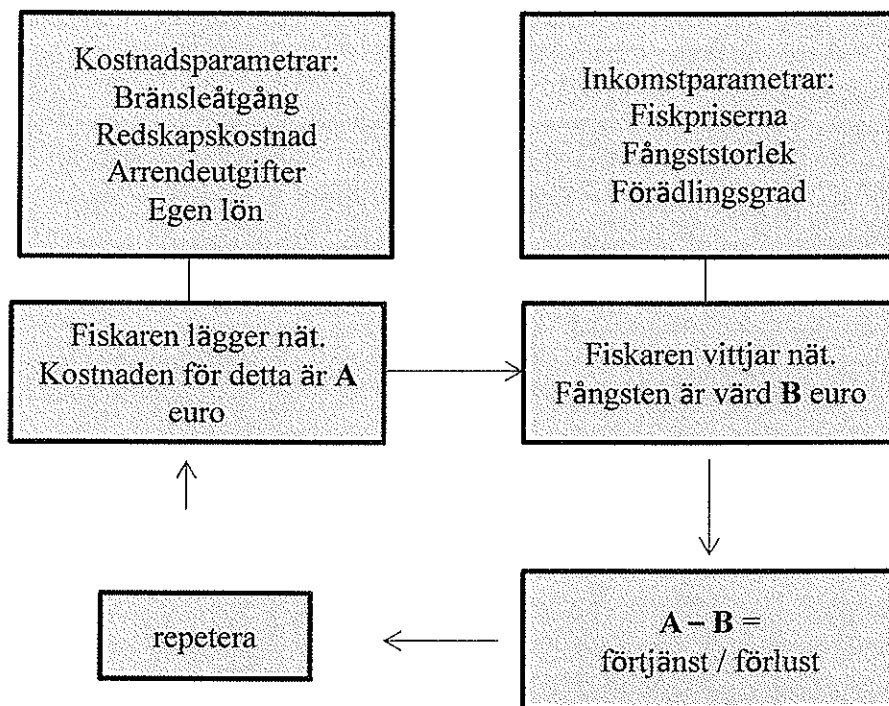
Kostnadsparametrar:
Bränsleåtgång
Redskapskostnad
Arrendeutgifter
Egen lön

Inkomstparametrar:
Fiskpriserna
Fångststorlek
Förädlingsgrad

Fiskaren lägger nät. Kostnaden för detta är **A** euro

Fiskaren vittjar nät. Fångsten är värd **B** euro

**A – B** =
förtjänst / förlust

repetera